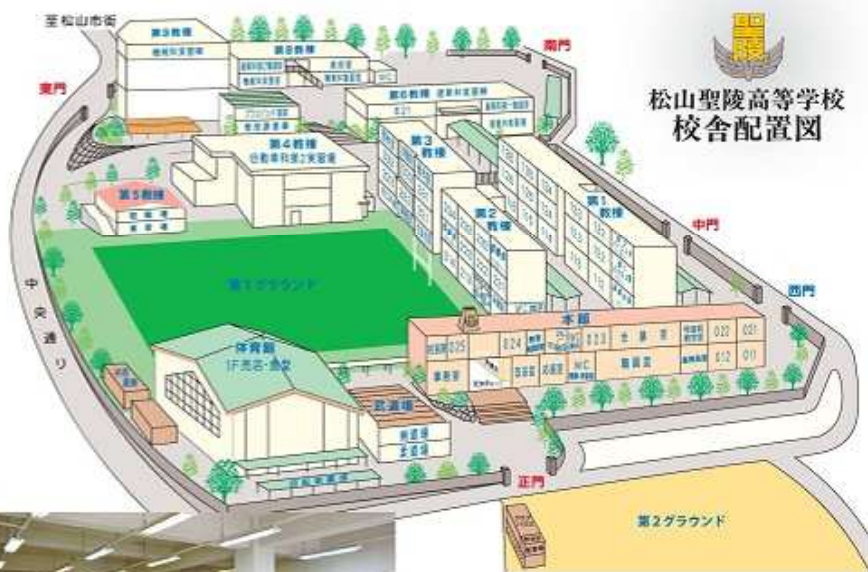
至 松山市街

東門

南門

松山聖陵高等学校
校舎配置図

第9教棟

第8教棟

第6教棟

第4教棟
自動車科第2実習場

第3教棟

第5教棟

第2教棟

第1教棟

中門

第1グラウンド

西門

中央通り

本館

体育館
1F売店・食堂

武道場

正門

第2グラウンド

035

024

022

021

012

011

事務室

校長室

職員室